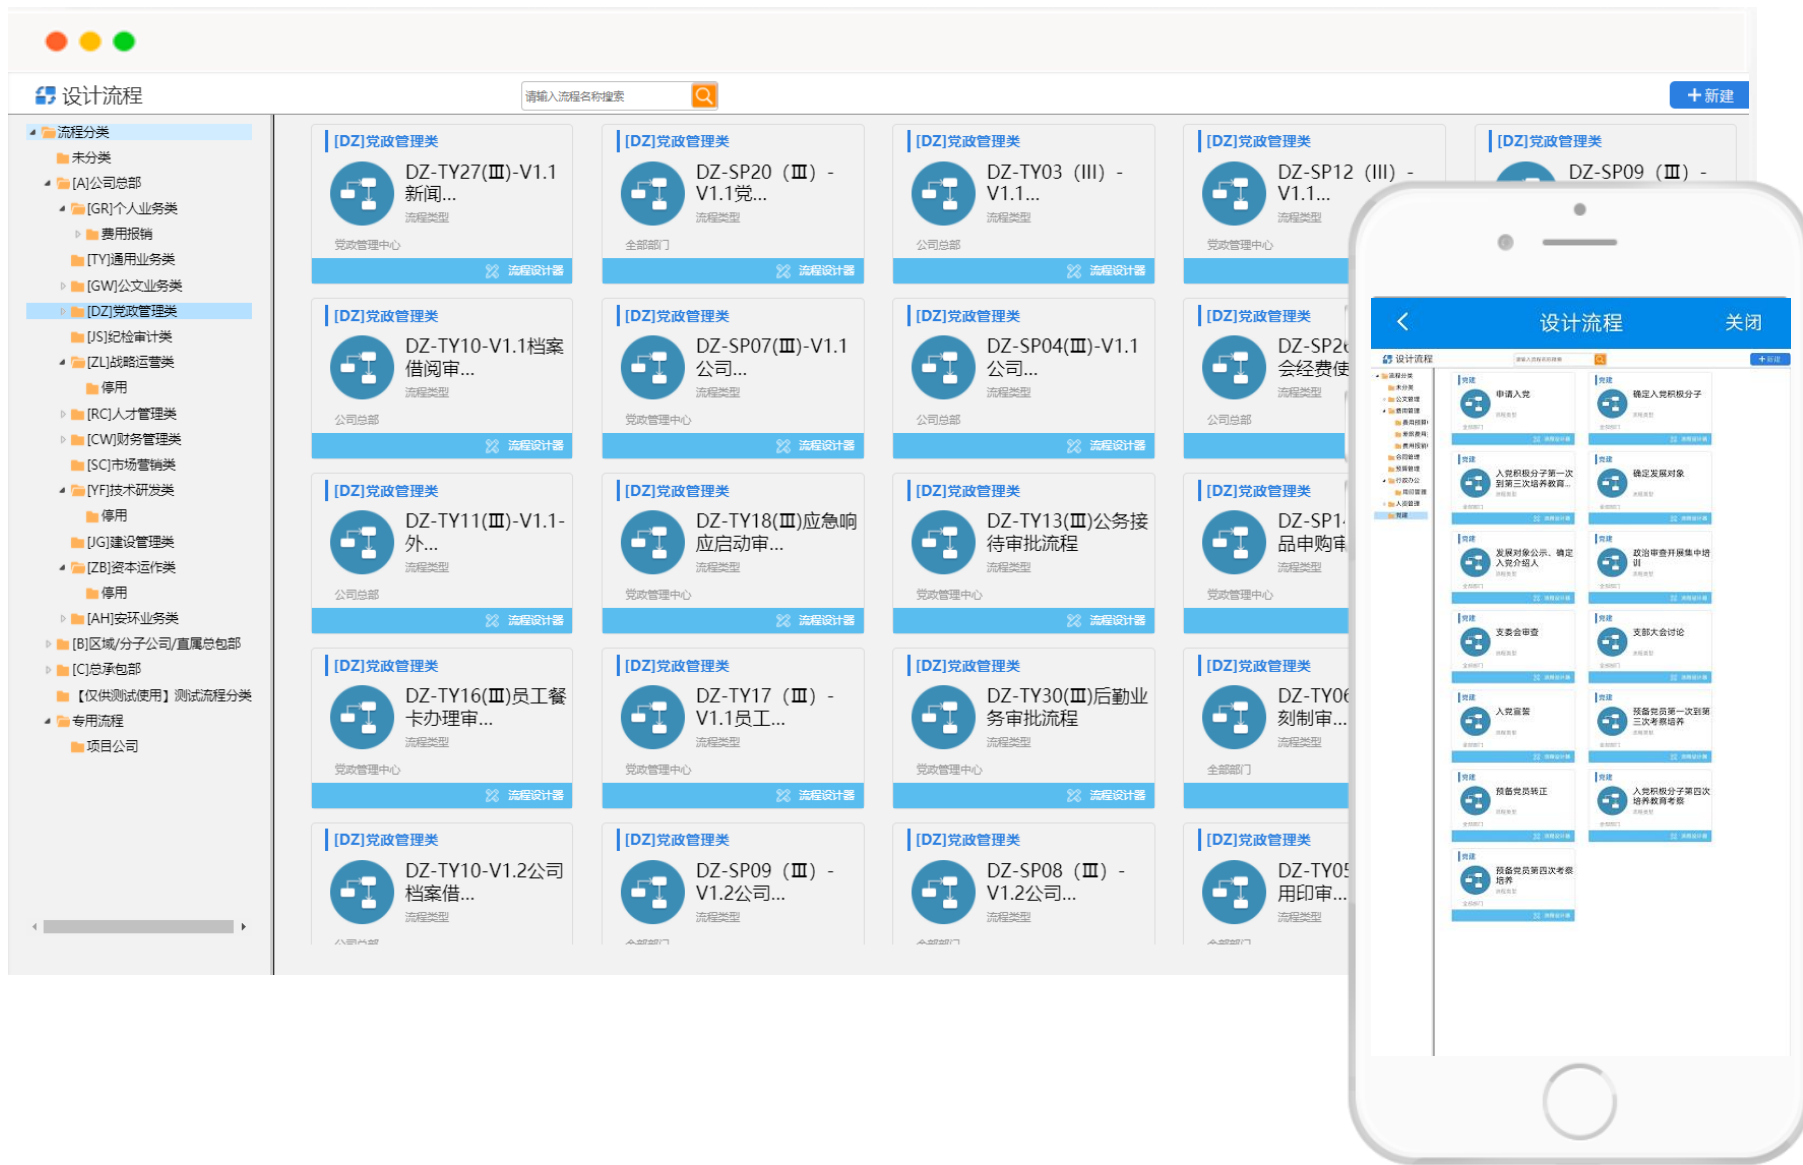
设计流程

请输入流程名称搜索

+新建

流程分类
未分类
[A]公司总部
[GR]个人业务类
费用报销
[TY]通用业务类
[GW]公文业务类
[DZ]党政管理类
[JS]纪检审计类
[ZL]战略运营类
停用
[RC]人才管理类
[CW]财务管理类
[SC]市场营销类
[YF]技术研发类
停用
[JG]建设管理类
[ZB]资本运作类
停用
[AH]安环业务类
[B]区域/分子公司/直属总包部
[C]总承包部
【仅供测试使用】测试流程分类
专用流程
项目公司

[DZ]党政管理类
DZ-TY27(Ⅲ)-V1.1新闻...
流程类型
党政管理中心
流程设计器

[DZ]党政管理类
DZ-SP20（Ⅲ）-V1.1党...
流程类型
全部部门
流程设计器

[DZ]党政管理类
DZ-TY03（III）-V1.1...
流程类型
公司总部
流程设计器

[DZ]党政管理类
DZ-SP12（III）-V1.1...
流程类型
党政管理中心

[DZ]党政管理类
DZ-SP09（Ⅲ）-

[DZ]党政管理类
DZ-TY10-V1.1档案借阅审...
流程类型
公司总部
流程设计器

[DZ]党政管理类
DZ-SP07(Ⅲ)-V1.1公司...
流程类型
党政管理中心
流程设计器

[DZ]党政管理类
DZ-SP04(Ⅲ)-V1.1公司...
流程类型
公司总部
流程设计器

[DZ]党政管理类
DZ-SP2 会经费使
流程类型
公司总部

[DZ]党政管理类
DZ-TY11(Ⅲ)-V1.1-外...
流程类型
公司总部
流程设计器

[DZ]党政管理类
DZ-TY18(Ⅲ)应急响应启动审...
流程类型
党政管理中心
流程设计器

[DZ]党政管理类
DZ-TY13(Ⅲ)公务接待审批流程
流程类型
党政管理中心
流程设计器

[DZ]党政管理类
DZ-SP1 品申购审
流程类型
党政管理中心

[DZ]党政管理类
DZ-TY16(Ⅲ)员工餐卡办理审...
流程类型
党政管理中心
流程设计器

[DZ]党政管理类
DZ-TY17（Ⅲ）-V1.1员工...
流程类型
党政管理中心
流程设计器

[DZ]党政管理类
DZ-TY30(Ⅲ)后勤业务审批流程
流程类型
党政管理中心
流程设计器

[DZ]党政管理类
DZ-TY0 刻制审...
流程类型
全部部门

[DZ]党政管理类
DZ-TY10-V1.2公司档案借...
流程类型
公司总部

[DZ]党政管理类
DZ-SP09（Ⅲ）-V1.2公司...
流程类型
全部部门

[DZ]党政管理类
DZ-SP08（Ⅲ）-V1.2公司...
流程类型
全部部门

[DZ]党政管理类
DZ-TY0 用印审...
流程类型
全部部门

设计流程
关闭
设计流程
+新建
申请入党
确定入党积极分子
入党积极分子第一次到第三次培养教育...
确定发展对象
发展对象公示、确定入党介绍人
政治审查并展集中培训
支委会审查
支部大会讨论
入党宣誓
预备党员第一次到第三次考察培养
预备党员转正
入党积极分子第四次培养教育考察
预备党员第四次考察培养